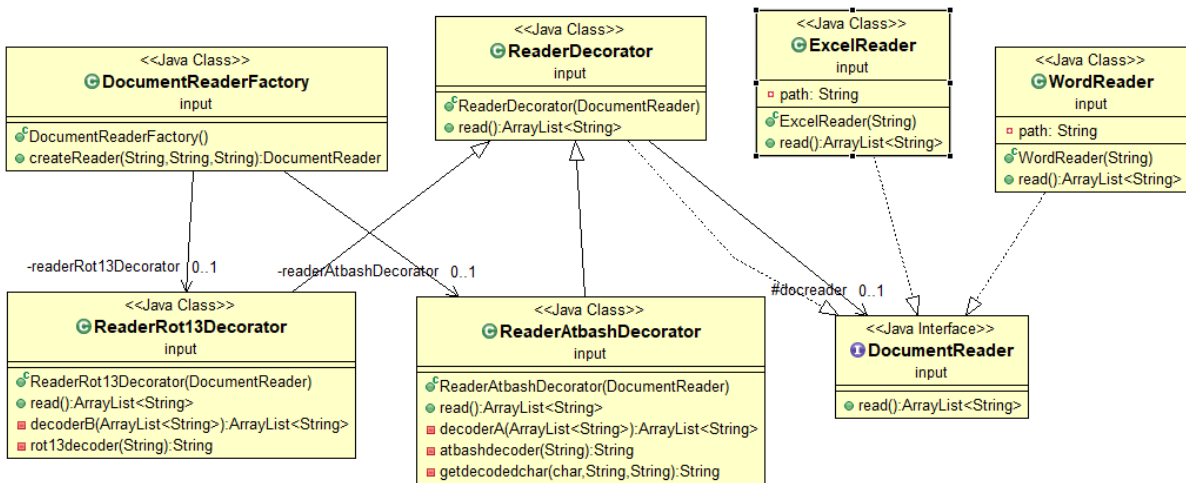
<<Java Class>>
DocumentReaderFactory
input

DocumentReaderFactory()
createReader(String,String,String):DocumentReader

<<Java Class>>
ReaderDecorator
input

ReaderDecorator(DocumentReader)
read():ArrayList<String>

<<Java Class>>
ExcelReader
input

path: String

ExcelReader(String)
read():ArrayList<String>

<<Java Class>>
WordReader
input

path: String

WordReader(String)
read():ArrayList<String>

-readerRot13Decorator 0..1

-readerAtbashDecorator 0..1

#docreader 0..1

<<Java Class>>
ReaderRot13Decorator
input

ReaderRot13Decorator(DocumentReader)
read():ArrayList<String>
decoderB(ArrayList<String>):ArrayList<String>
rot13decoder(String):String

<<Java Class>>
ReaderAtbashDecorator
input

ReaderAtbashDecorator(DocumentReader)
read():ArrayList<String>
decoderA(ArrayList<String>):ArrayList<String>
atbashdecoder(String):String
getdecodedchar(char,String,String):String

<<Java Interface>>
DocumentReader
input

read():ArrayList<String>